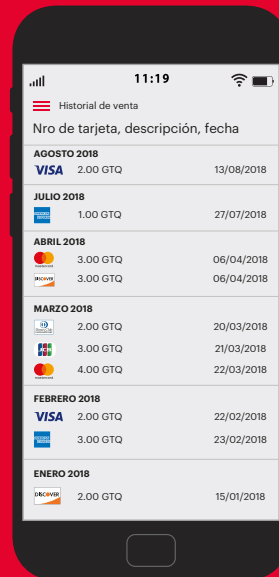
11:19

Historial de venta

Nro de tarjeta, descripción, fecha

AGOSTO 2018

VISA 2.00 GTQ 13/08/2018

JULIO 2018

1.00 GTQ 27/07/2018

ABRIL 2018

3.00 GTQ 06/04/2018

DISCOVER 3.00 GTQ 06/04/2018

MARZO 2018

2.00 GTQ 20/03/2018

JCB 3.00 GTQ 21/03/2018

4.00 GTQ 22/03/2018

FEBRERO 2018

VISA 2.00 GTQ 22/02/2018

3.00 GTQ 23/02/2018

ENERO 2018

DISCOVER 2.00 GTQ 15/01/2018